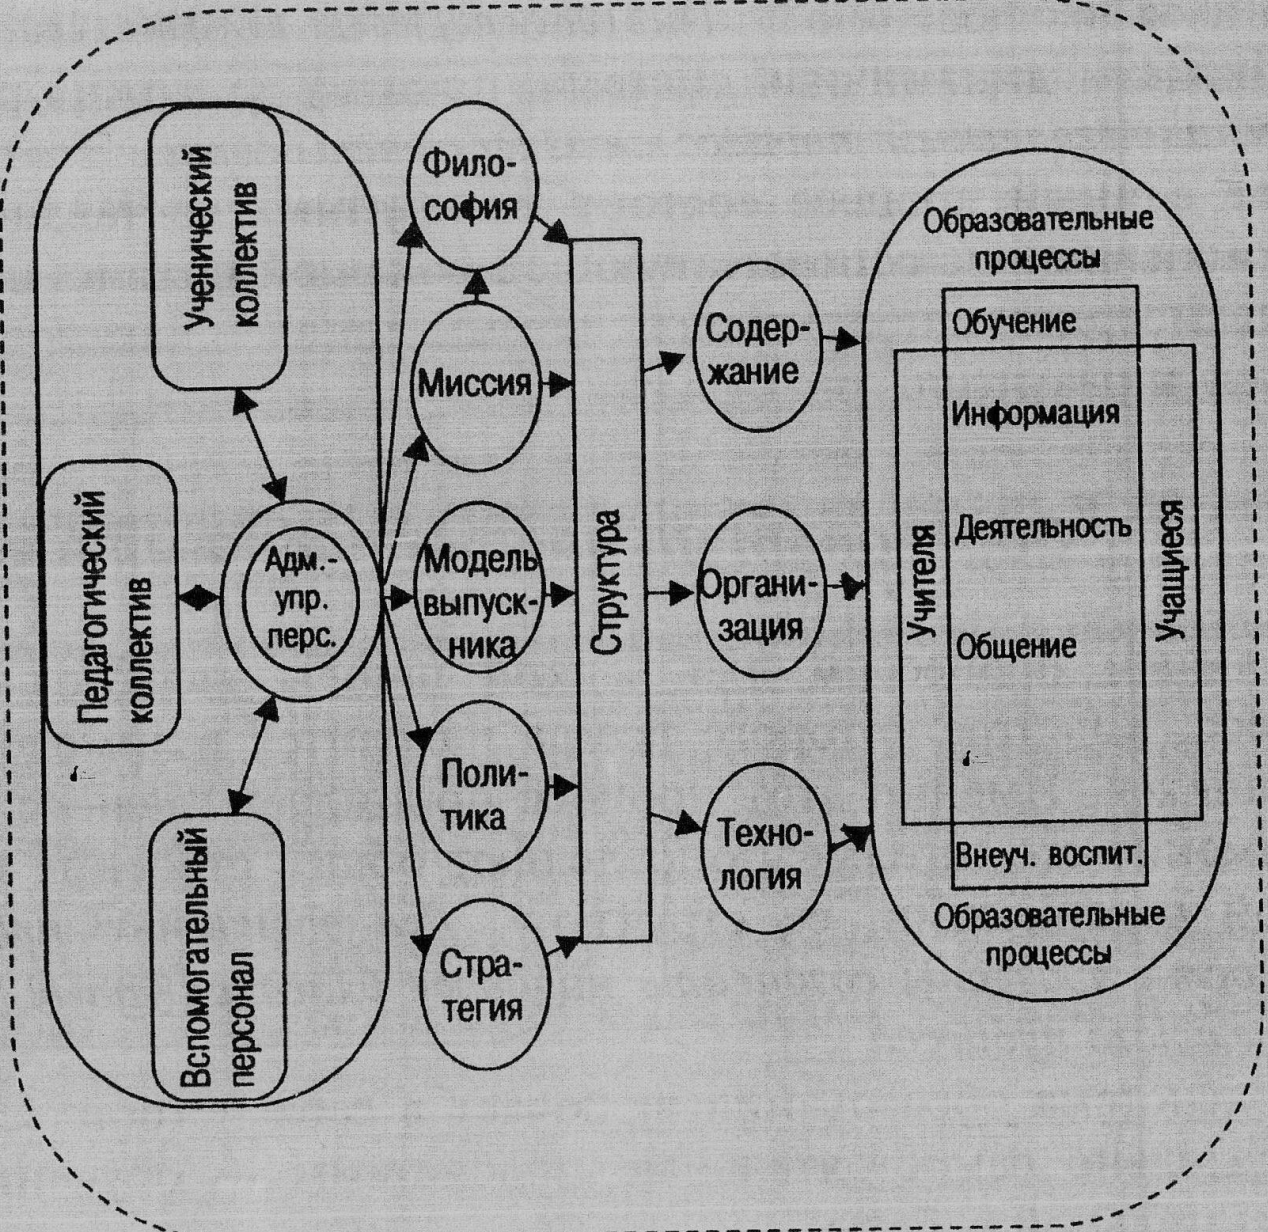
Ученический коллектив

Педагогический коллектив

Адм.-упр. перс.

Вспомогательный персонал

Философия

Миссия

Модель выпускника

Политика

Стратегия

Структура

Содержание

Организация

Технология

Образовательные процессы

Обучение

Информация

Деятельность

Общение

Учителя

Учащиеся

Внеуч. воспит.

Образовательные процессы